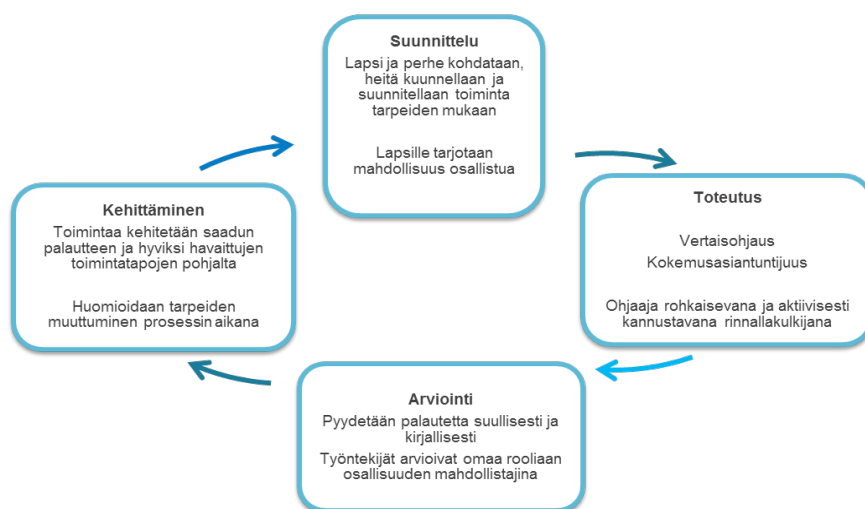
Suunnittelu
Lapsi ja perhe kohdataan, heitä kuunnellaan ja suunnitellaan toiminta tarpeiden mukaan

Lapsille tarjotaan mahdollisuus osallistua

Toteutus

Vertaisohjaus
Kokemusasiantuntijuus

Ohjaaja rohkaisevana ja aktiivisesti kannustavana rinnallakulkijana

Arviointi
Pyydetään palautetta suullisesti ja kirjallisesti
Työntekijät arvioivat omaa rooliaan osallisuuden mahdollistajina

Kehittäminen
Toimintaa kehitetään saadun palautteen ja hyviksi havaittujen toimintatapojen pohjalta

Huomioidaan tarpeiden muuttuminen prosessin aikana